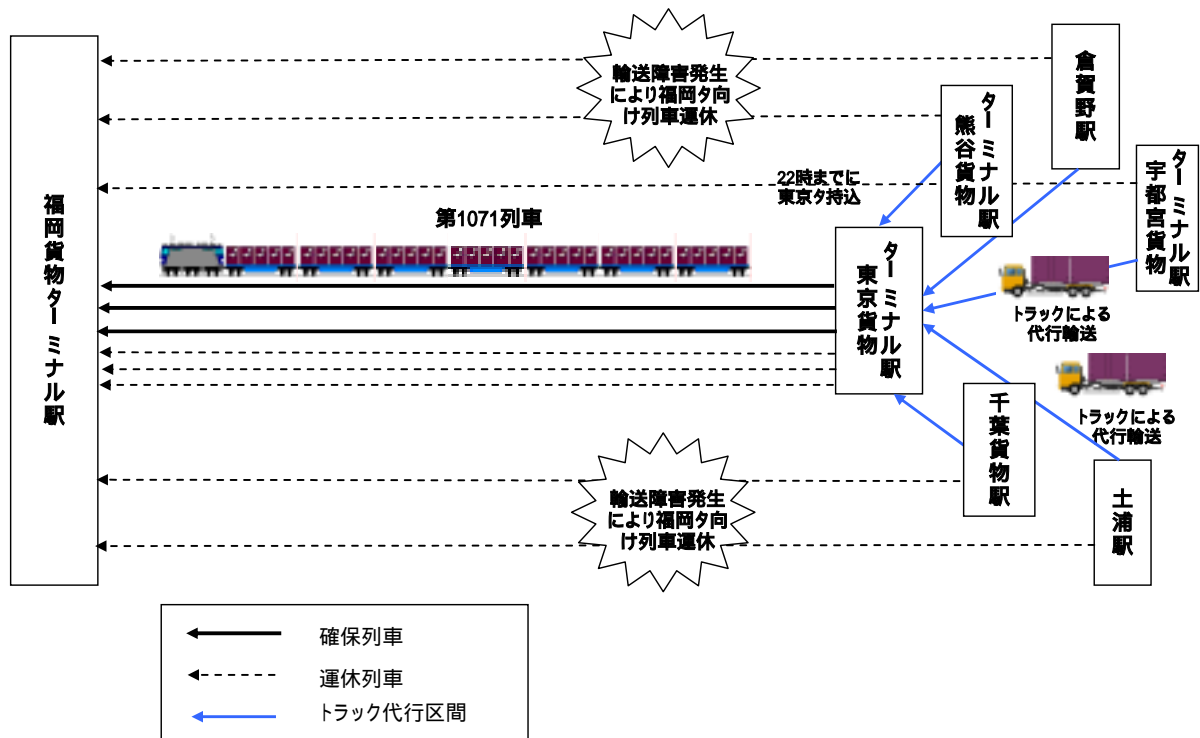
福岡貨物ターミナル駅

輸送障害発生により福岡タ向け列車運休

倉賀野駅

熊谷貨物ターミナル駅

22時までに東京タ持込

宇都宮貨物ターミナル駅

第1071列車

東京貨物ターミナル駅

トラックによる代行輸送

トラックによる代行輸送

千葉貨物駅

土浦駅

輸送障害発生により福岡タ向け列車運休

確保列車

運休列車

トラック代行区間